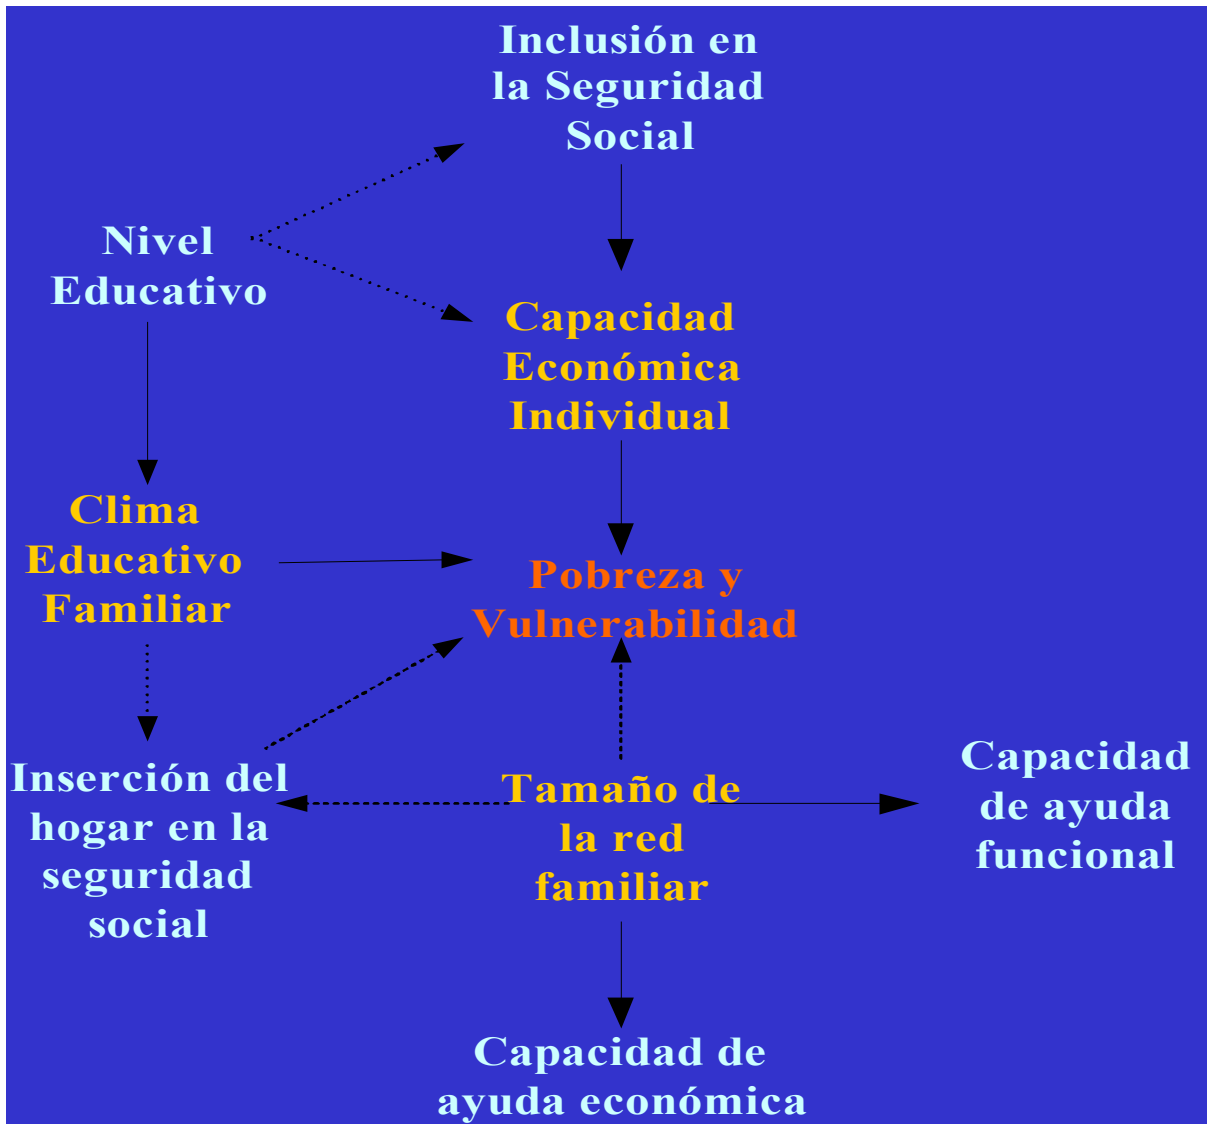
Inclusión en la Seguridad Social

Nivel Educativo

Capacidad Económica Individual

Clima Educativo Familiar

Pobreza y Vulnerabilidad

Inserción del hogar en la seguridad social

Tamaño de la red familiar

Capacidad de ayuda funcional

Capacidad de ayuda económica